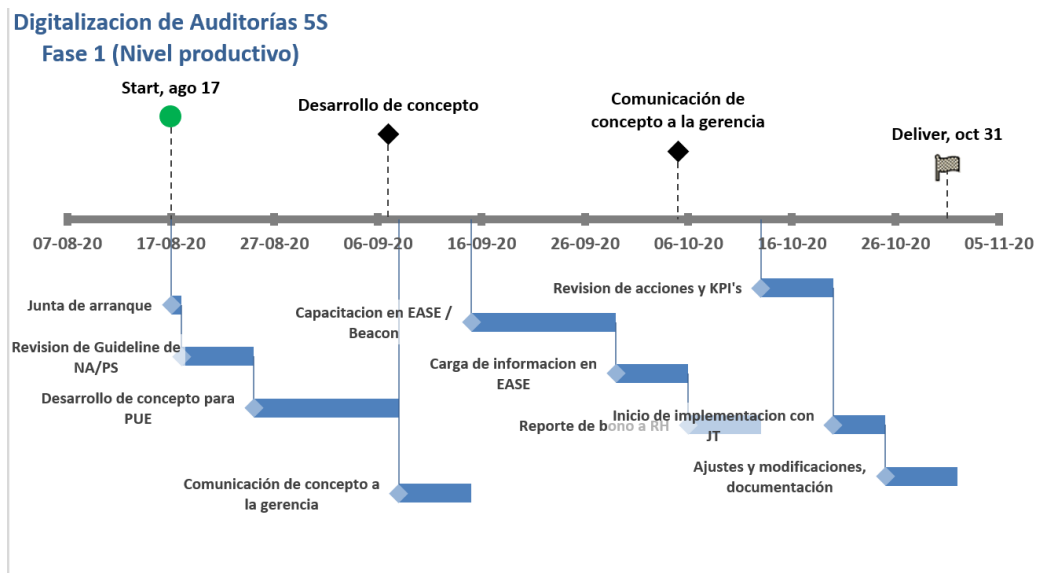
Digitalizacion de Auditorías 5S
Fase 1 (Nivel productivo)

Start, ago 17

Desarrollo de concepto

Comunicación de concepto a la gerencia

Deliver, oct 31

07-08-20
17-08-20
27-08-20
06-09-20
16-09-20
26-09-20
06-10-20
16-10-20
26-10-20
05-11-20

Junta de arranque

Revision de Guideline de NA/PS

Desarrollo de concepto para PUE

Comunicación de concepto a la gerencia

Capacitacion en EASE / Beacon

Carga de informacion en EASE

Reporte de bono a RH

Revision de acciones y KPI's

Inicio de implementacion con JT

Ajustes y modificaciones, documentación